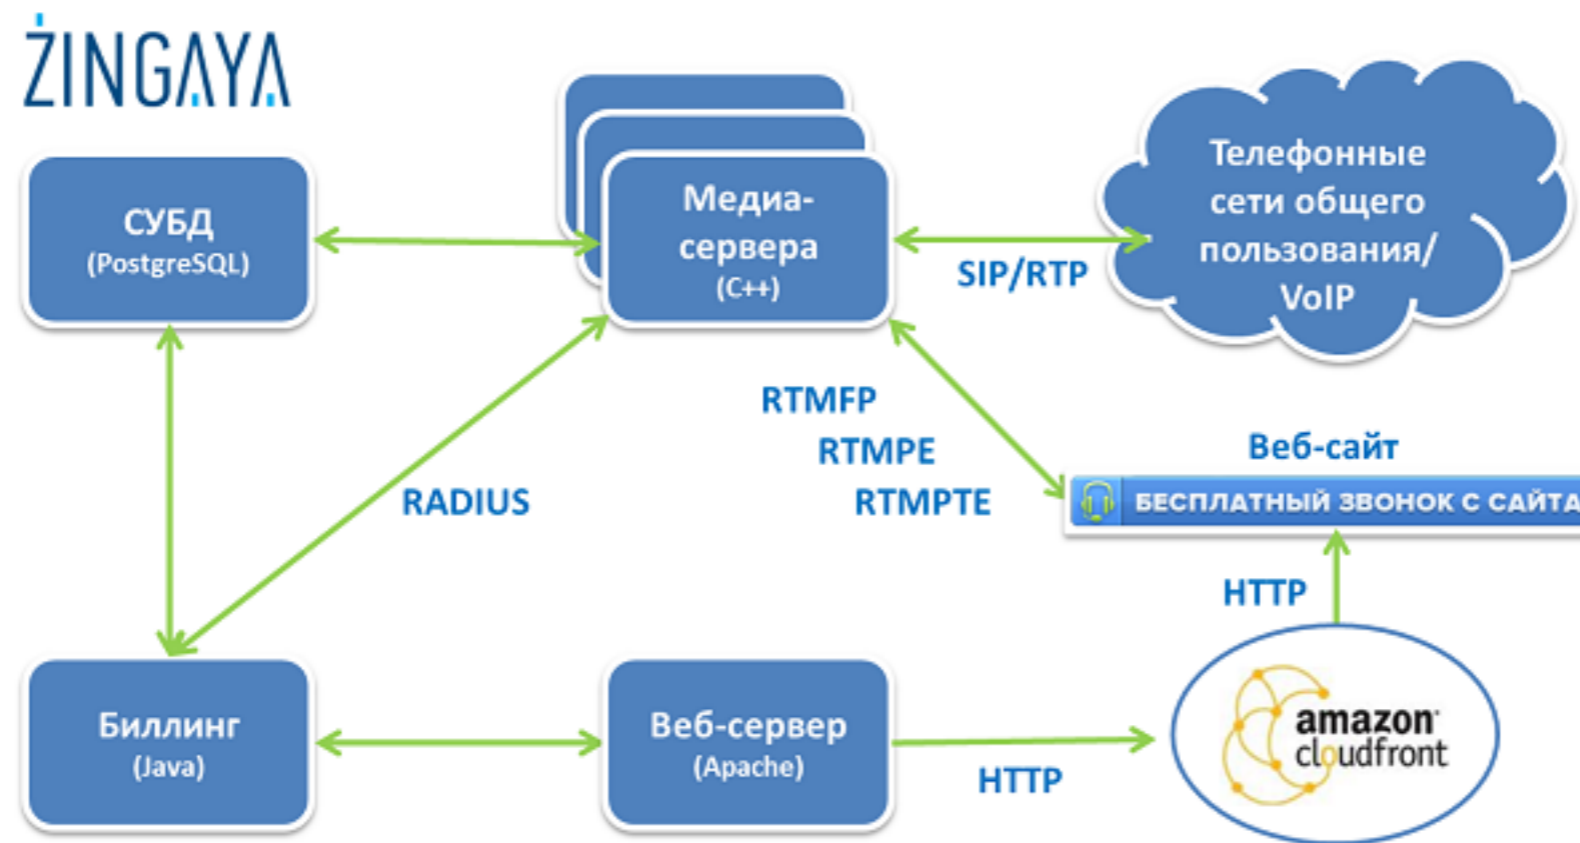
ZINGAYA

СУБД
(PostgreSQL)

Медиа-
сервера
(C++)

Телефонные сети общего пользования/ VoIP

SIP/RTP

RTMFP
RTMPE
RTMPTE

Веб-сайт

БЕСПЛАТНЫЙ ЗВОНОК С САЙТА

RADIUS

HTTP

Биллинг
(Java)

Веб-сервер
(Apache)

HTTP

amazon
cloudfront